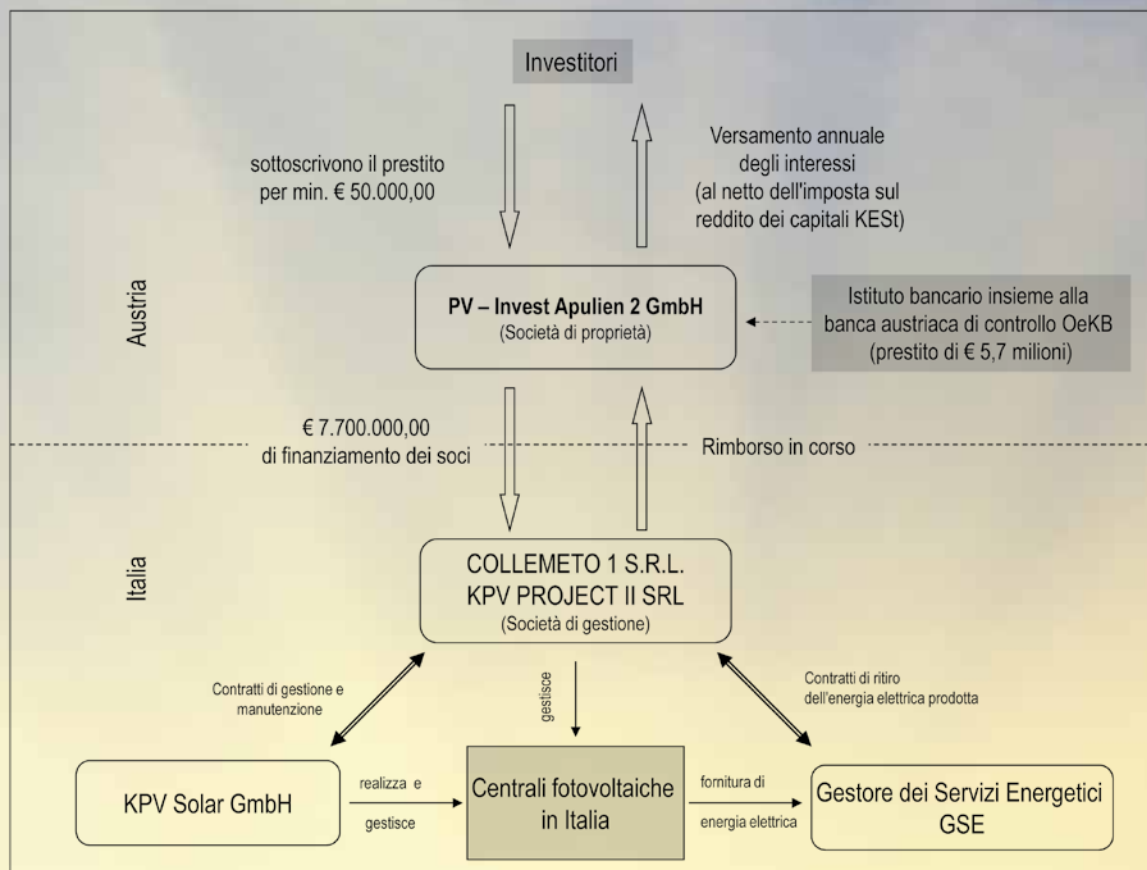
Investitori

sottoscrivono il prestito per min. € 50.000,00

Versamento annuale degli interessi (al netto dell'imposta sul reddito dei capitali KESt)

Austria

PV – Invest Apulien 2 GmbH
(Società di proprietà)

Istituto bancario insieme alla banca austriaca di controllo OeKB (prestito di € 5,7 milioni)

€ 7.700.000,00 di finanziamento dei soci

Rimborso in corso

Italia

COLLEMETO 1 S.R.L.
KPV PROJECT II SRL
(Società di gestione)

Contratti di gestione e manutenzione

gestisce

Contratti di ritiro dell'energia elettrica prodotta

KPV Solar GmbH

realizza e gestisce

Centrali fotovoltaiche in Italia

fornitura di energia elettrica

Gestore dei Servizi Energetici GSE